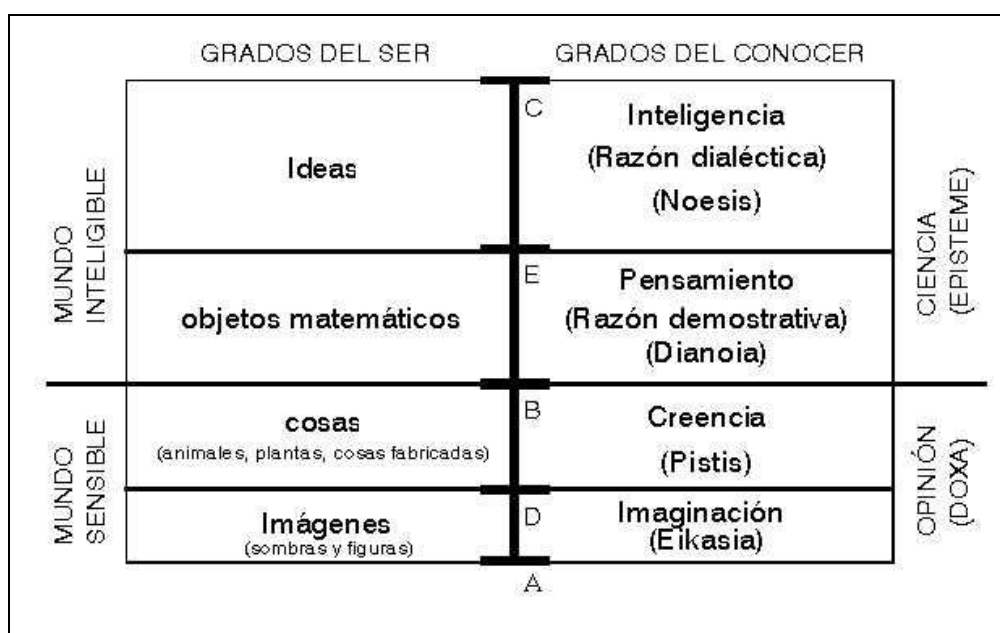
| GRADOS DEL SER | | GRADOS DEL CONOCER |
|---|---|---|
| Ideas | C | Inteligencia (Razón dialéctica) (Noesis) |
| objetos matemáticos | E | Pensamiento (Razón demostrativa) (Dianoia) |
| cosas (animales, plantas, cosas fabricadas) | B | Creencia (Pistis) |
| Imágenes (sombras y figuras) | D | Imaginación (Eikasia) |
| | A | |

MUNDO INTELIGIBLE

MUNDO SENSIBLE

CIENCIA (EPISTEME)

OPINIÓN (DOXA)